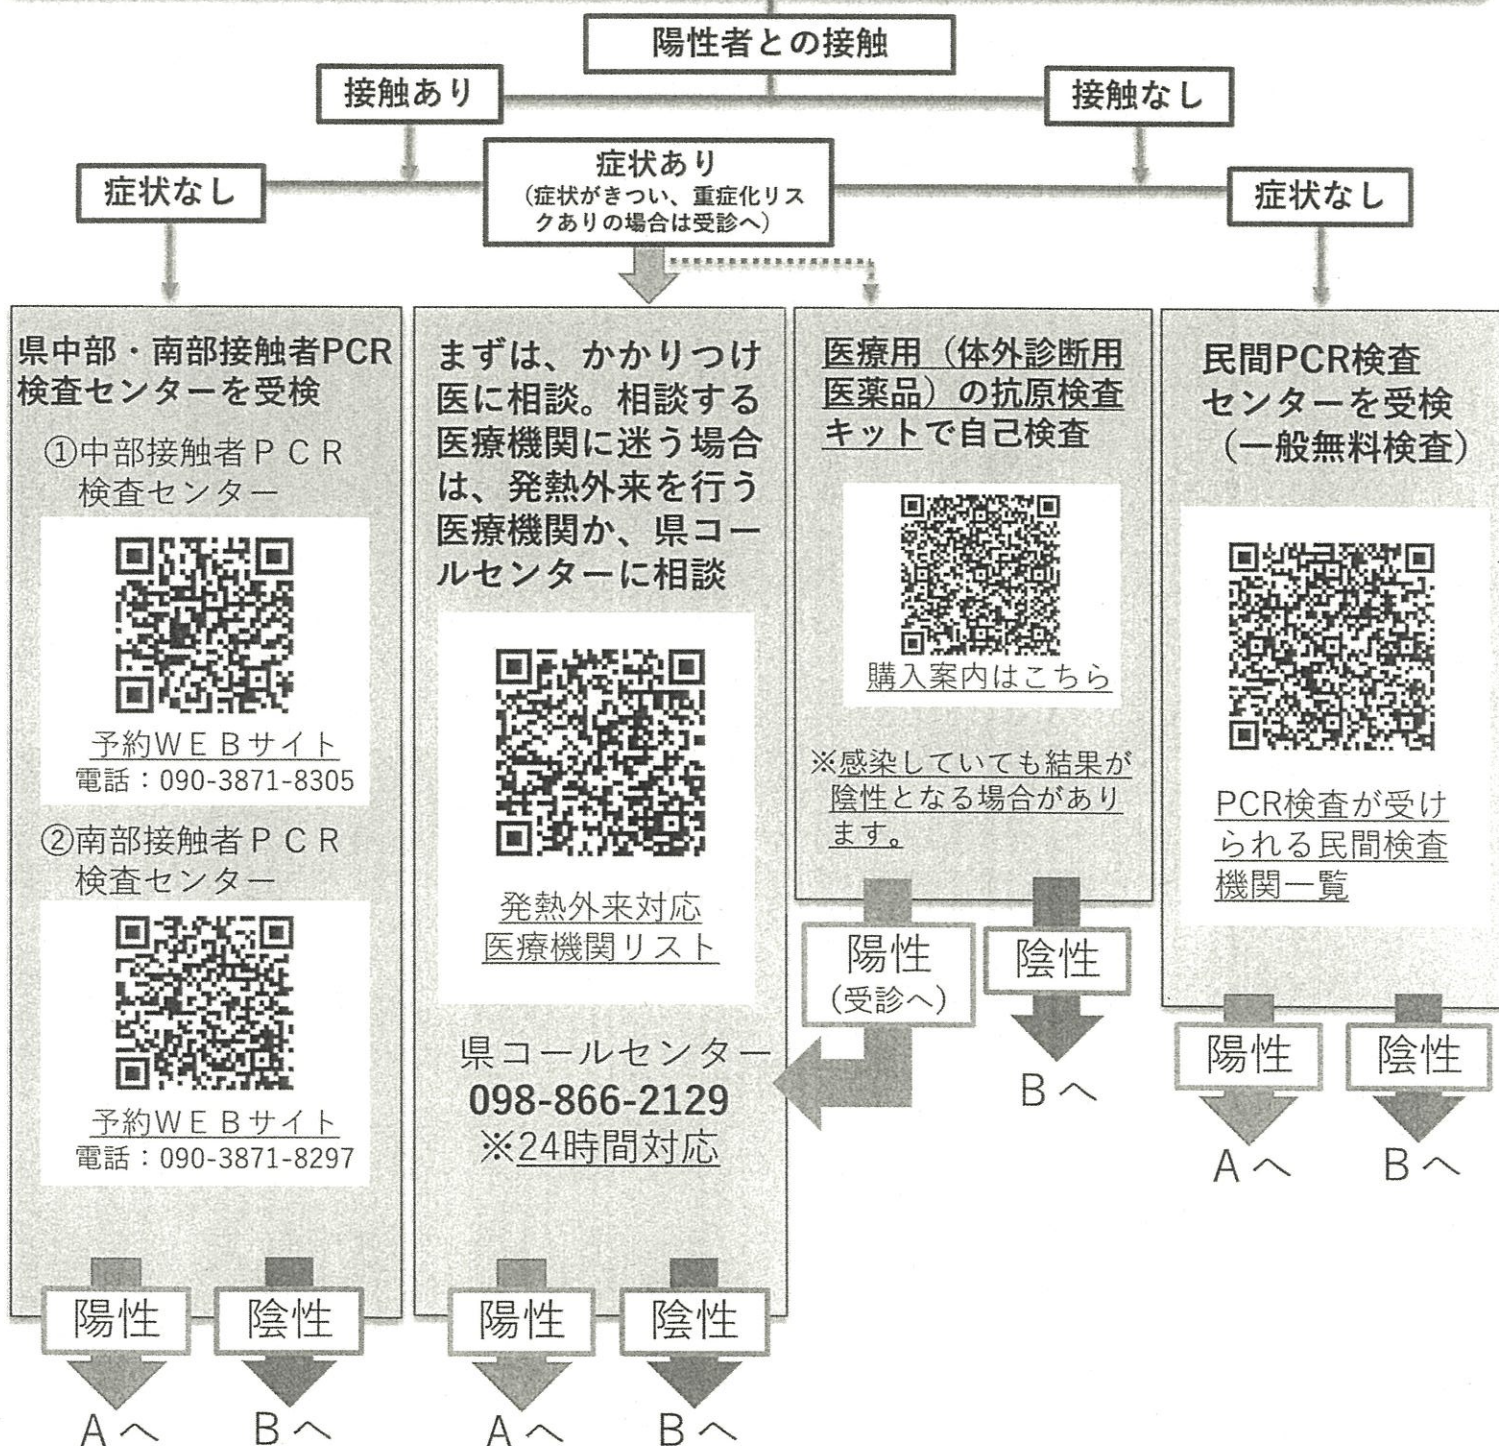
陽性者との接触

接触あり

接触なし

症状なし

症状あり
（症状がきつい、重症化リスクありの場合は受診へ）

症状なし

県中部・南部接触者PCR検査センターを受検

①中部接触者ＰＣＲ検査センター

予約ＷＥＢサイト
電話：090-3871-8305

②南部接触者ＰＣＲ検査センター

予約ＷＥＢサイト
電話：090-3871-8297

陽性

陰性

Ａへ

Ｂへ

まずは、かかりつけ医に相談。相談する医療機関に迷う場合は、発熱外来を行う医療機関か、県コールセンターに相談

発熱外来対応医療機関リスト

県コールセンター
098-866-2129
※24時間対応

陽性

陰性

Ａへ

Ｂへ

医療用（体外診断用医薬品）の抗原検査キットで自己検査

購入案内はこちら

※感染していても結果が陰性となる場合があります。

陽性
（受診へ）

陰性

Ｂへ

民間PCR検査センターを受検
（一般無料検査）

PCR検査が受けられる民間検査機関一覧

陽性

陰性

Ａへ

Ｂへ